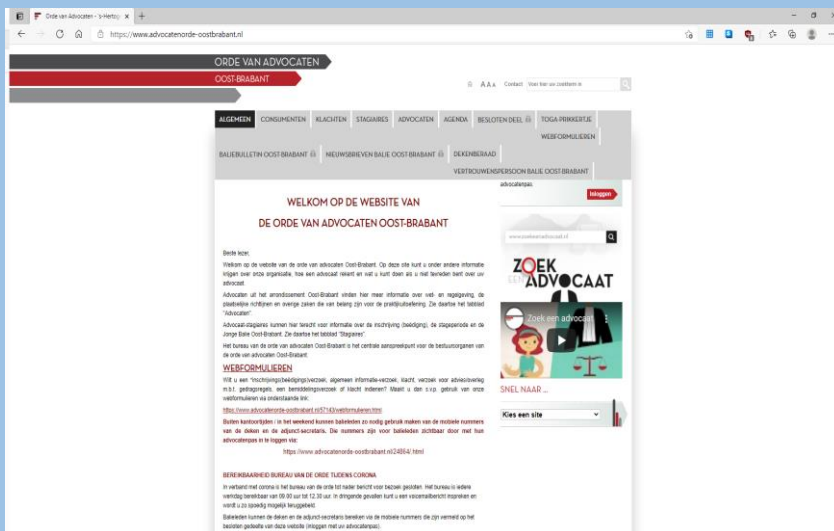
Orde van Advocaten - 's-Hertog ×  +

https://www.advocatenorde-oostbrabant.nl

ORDE VAN ADVOCATEN
OOST-BRABANT

A A A  Contact  Voer hier uw zoekterm in

ALGEMEEN  CONSUMENTEN  KLACHTEN  STAGIAIRES  ADVOCATEN  AGENDA  BESLOTEN DEEL  TOGA-PRIKKERTJE  WEBFORMULIEREN
BALIEBULLETIN OOST-BRABANT  NIEUWSBRIEVEN BALIE OOST-BRABANT  DEKENBERAAD  VERTROUWENSPERSOON BALIE OOST-BRABANT

WELKOM OP DE WEBSITE VAN
DE ORDE VAN ADVOCATEN OOST-BRABANT

Beste lezer,

Welkom op de website van de orde van advocaten Oost-Brabant. Op deze site kunt u onder andere informatie krijgen over onze organisatie, hoe een advocaat rekent en wat u kunt doen als u niet tevreden bent over uw advocaat.

Advocaten uit het arrondissement Oost-Brabant vinden hier meer informatie over wet- en regelgeving, de plaatselijke richtlijnen en overige zaken die van belang zijn voor de praktijkuitoefening. Zie daartoe het tabblad "Advocaten".

Advocaat-stagiaires kunnen hier terecht voor informatie over de inschrijving (beëdiging), de stageperiode en de Jonge Balie Oost-Brabant. Zie daartoe het tabblad "Stagiaires".

Het bureau van de orde van advocaten Oost-Brabant is het centrale aanspreekpunt voor de bestuursorganen van de orde van advocaten Oost-Brabant.

WEBFORMULIEREN

Wilt u een "inschrijvings/beëdigingsverzoek, algemeen informatie-verzoek, klacht, verzoek voor advies/overleg m.b.t. gedragsregels, een bemiddelingsverzoek of klacht indienen? Maakt u dan s.v.p. gebruik van onze webformulieren via onderstaande link:

https://www.advocatenorde-oostbrabant.nl/5716/webformulieren.html

Buiten kantoortijden / in het weekend kunnen balieleden zo nodig gebruik maken van de mobiele nummers van de deken en de adjunct-secretaris. Die nummers zijn voor balieleden zichtbaar door met hun advocatenpas in te loggen via:

https://www.advocatenorde-oostbrabant.nl/24864/.html

BEREIKBAARHEID BUREAU VAN DE ORDE TIJDENS CORONA

In verband met corona is het bureau van de orde tot nader bericht voor bezoek gesloten. Het bureau is iedere werkdag bereikbaar van 09.00 uur tot 12.30 uur. In dringende gevallen kunt u een voicemailbericht inspreken en wordt u zo spoedig mogelijk teruggebeld.

Balieleden kunnen de deken en de adjunct-secretaris bereiken via de mobiele nummers die zijn vermeld op het besloten gedeelte van deze website (inloggen met uw advocatenpas).

advocatenpas.
Inloggen

www.zoekeenadvocaat.nl

ZOEK EEN ADVOCAAT

Zoek een advocaat

SNEL NAAR ...
Kies een site